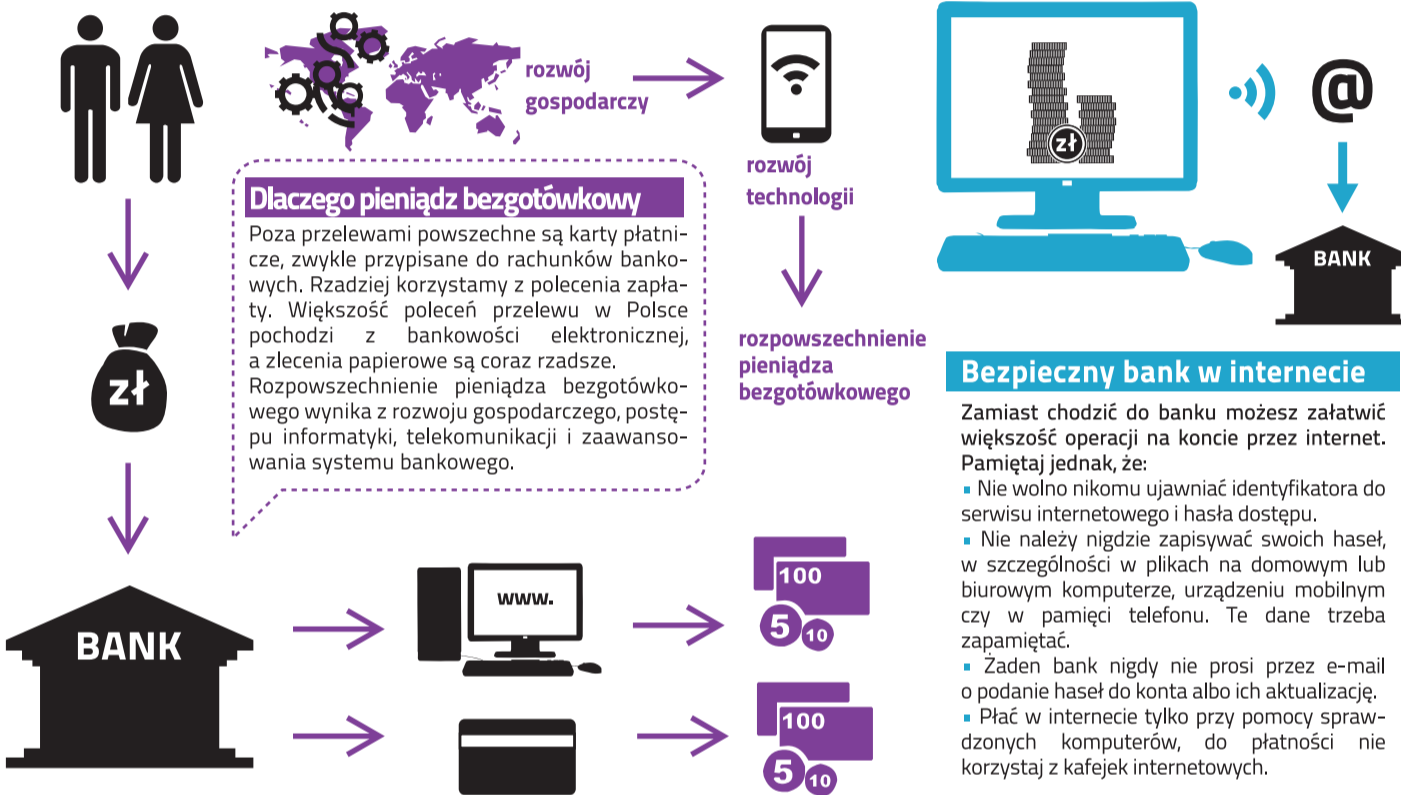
rozwój gospodarczy

rozwój technologii

rozpowszechnienie pieniądza bezgotówkowego

Dlaczego pieniądz bezgotówkowy

Poza przelewami powszechne są karty płatnicze, zwykle przypisane do rachunków bankowych. Rzadziej korzystamy z polecenia zapłaty. Większość poleceń przelewu w Polsce pochodzi z bankowości elektronicznej, a zlecenia papierowe są coraz rzadsze.
Rozpowszechnienie pieniądza bezgotówkowego wynika z rozwoju gospodarczego, postępu informatyki, telekomunikacji i zaawansowania systemu bankowego.

zł

zł

BANK

www.

100

5

10

100

5

10

@

BANK

Bezpieczny bank w internecie

Zamiast chodzić do banku możesz załatwić większość operacji na koncie przez internet. Pamiętaj jednak, że:
▪ Nie wolno nikomu ujawniać identyfikatora do serwisu internetowego i hasła dostępu.
▪ Nie należy nigdzie zapisywać swoich haseł, w szczególności w plikach na domowym lub biurowym komputerze, urządzeniu mobilnym czy w pamięci telefonu. Te dane trzeba zapamiętać.
▪ Żaden bank nigdy nie prosi przez e-mail o podanie haseł do konta albo ich aktualizację.
▪ Płać w internecie tylko przy pomocy sprawdzonych komputerów, do płatności nie korzystaj z kafejek internetowych.